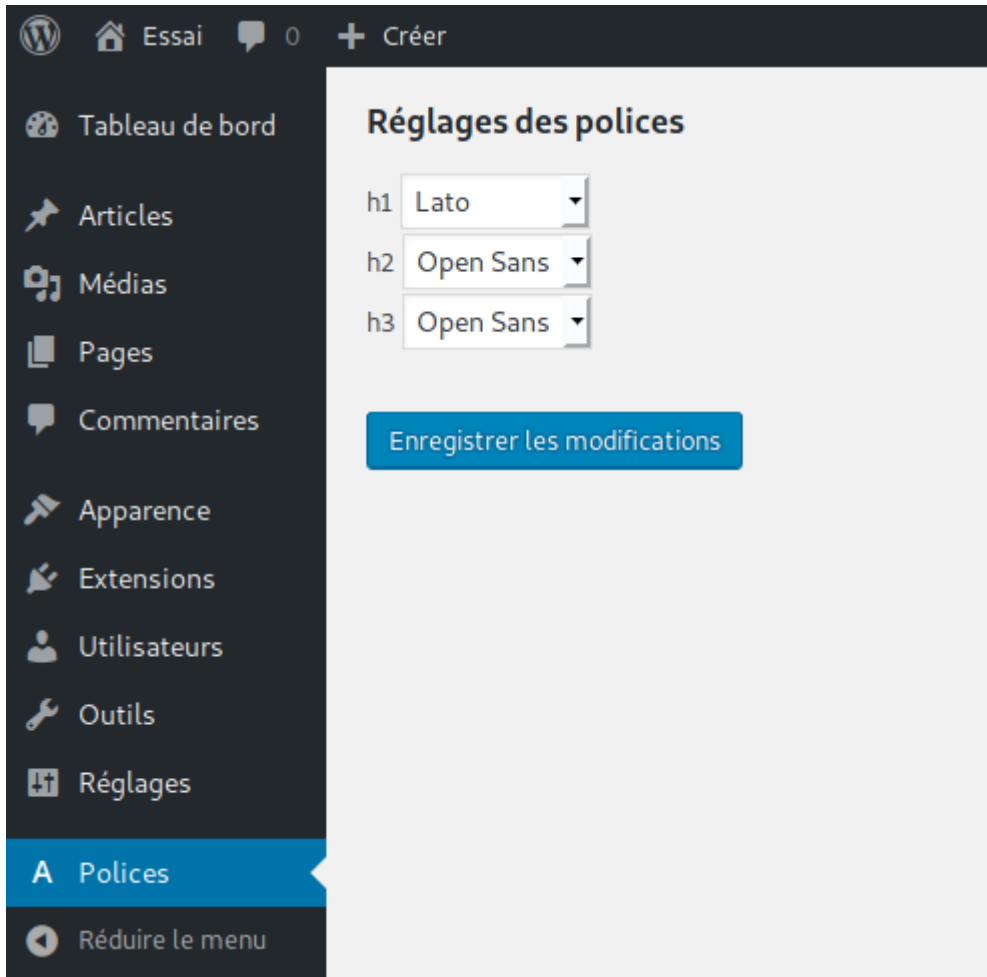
Essai 0 + Créer

Tableau de bord

Articles

Médias

Pages

Commentaires

Apparence

Extensions

Utilisateurs

Outils

Réglages

A Polices

Réduire le menu

Réglages des polices

h1 Lato

h2 Open Sans

h3 Open Sans

Enregistrer les modifications